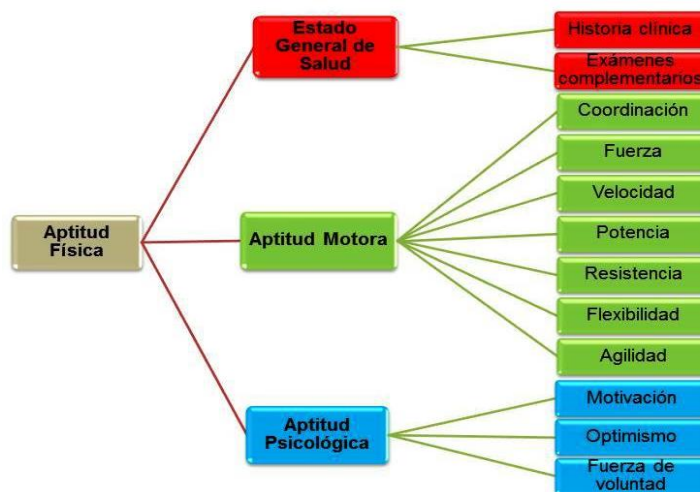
Aptitud Física

Estado General de Salud

Historia clínica

Exámenes complementarios

Aptitud Motora

Coordinación

Fuerza

Velocidad

Potencia

Resistencia

Flexibilidad

Agilidad

Aptitud Psicológica

Motivación

Optimismo

Fuerza de voluntad